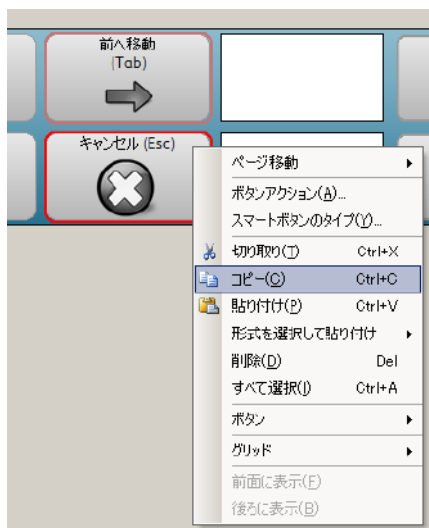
前へ移動
(Tab)

キャンセル (Esc)

ページ移動
ボタンアクション(A)...
スマートボタンのタイプ(Y)...
切り取り(T) Ctrl+X
コピー(C) Ctrl+C
貼り付け(P) Ctrl+V
形式を選択して貼り付け
削除(D) Del
すべて選択(I) Ctrl+A
ボタン
グリッド
前面に表示(F)
後ろに表示(B)